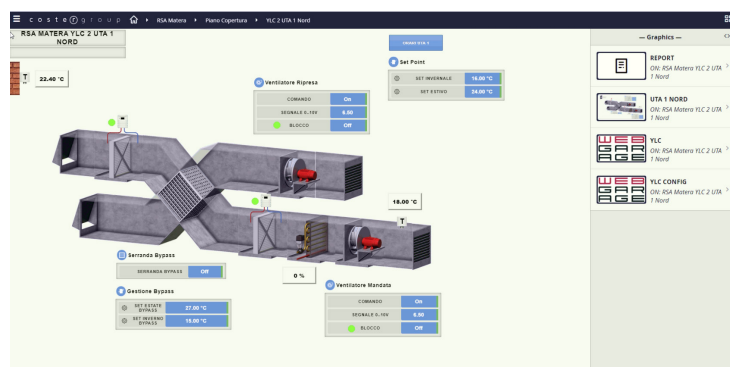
c o s t e ⓡ g r o u p › RSA Matera › Piano Copertura › YLC 2 UTA 1 Nord

RSA MATERA YLC 2 UTA 1 NORD

T 22.40 °C

Ventilatore Ripresa

| COMANDO | On |
|---|---|
| SEGNALE 0..10V | 8.50 |
| BLOCCO | Off |

Set Point

| SET INVERNALE | 16.00 °C |
|---|---|
| SET ESTIVO | 24.00 °C |

18.00 °C

T

Serranda Bypass

| SERRANDA BYPASS | Off |
|---|---|

0 %

Gestione Bypass

| SET ESTATE BYPASS | 27.00 °C |
|---|---|
| SET INVERNO BYPASS | 18.00 °C |

Ventilatore Mandata

| COMANDO | On |
|---|---|
| SEGNALE 0..10V | 8.50 |
| BLOCCO | Off |

— Graphics —

REPORT
ON: RSA Matera YLC 2 UTA 1 Nord

UTA 1 NORD
ON: RSA Matera YLC 2 UTA 1 Nord

YLC
ON: RSA Matera YLC 2 UTA 1 Nord

YLC CONFIG
ON: RSA Matera YLC 2 UTA 1 Nord